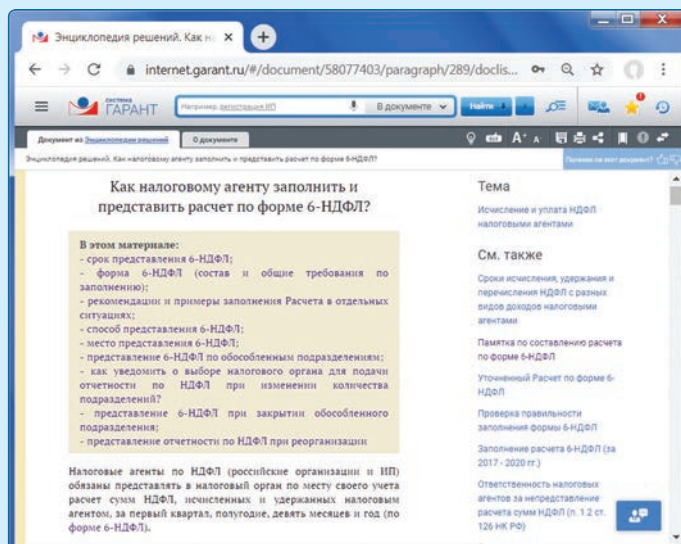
Энциклопедия решений. Как н ×

internet.garant.ru/#/document/58077403/paragraph/289/doclis...

система ГАРАНТ

Например, регистрация ИП

В документе

Найти

Документ из Энциклопедии решений

О документе

Энциклопедия решений. Как налоговому агенту заполнить и представить расчет по форме 6-НДФЛ?

Полезен ли этот документ?

Как налоговому агенту заполнить и представить расчет по форме 6-НДФЛ?

В этом материале:
- срок представления 6-НДФЛ;
- форма 6-НДФЛ (состав и общие требования по заполнению);
- рекомендации и примеры заполнения Расчета в отдельных ситуациях;
- способ представления 6-НДФЛ;
- место представления 6-НДФЛ;
- представление 6-НДФЛ по обособленным подразделениям;
- как уведомить о выборе налогового органа для подачи отчетности по НДФЛ при изменении количества подразделений?
- представление 6-НДФЛ при закрытии обособленного подразделения;
- представление отчетности по НДФЛ при реорганизации

Налоговые агенты по НДФЛ (российские организации и ИП) обязаны представлять в налоговый орган по месту своего учета расчет сумм НДФЛ, исчисленных и удержанных налоговым агентом, за первый квартал, полугодие, девять месяцев и год (по форме 6-НДФЛ).

Тема

Исчисление и уплата НДФЛ налоговыми агентами

См. также

Сроки исчисления, удержания и перечисления НДФЛ с разных видов доходов налоговыми агентами

Памятка по составлению расчета по форме 6-НДФЛ

Уточненный Расчет по форме 6-НДФЛ

Проверка правильности заполнения формы 6-НДФЛ

Заполнение расчета 6-НДФЛ (за 2017 - 2020 гг.)

Ответственность налоговых агентов за непредставление расчета сумм НДФЛ (п. 1.2 ст. 126 НК РФ)